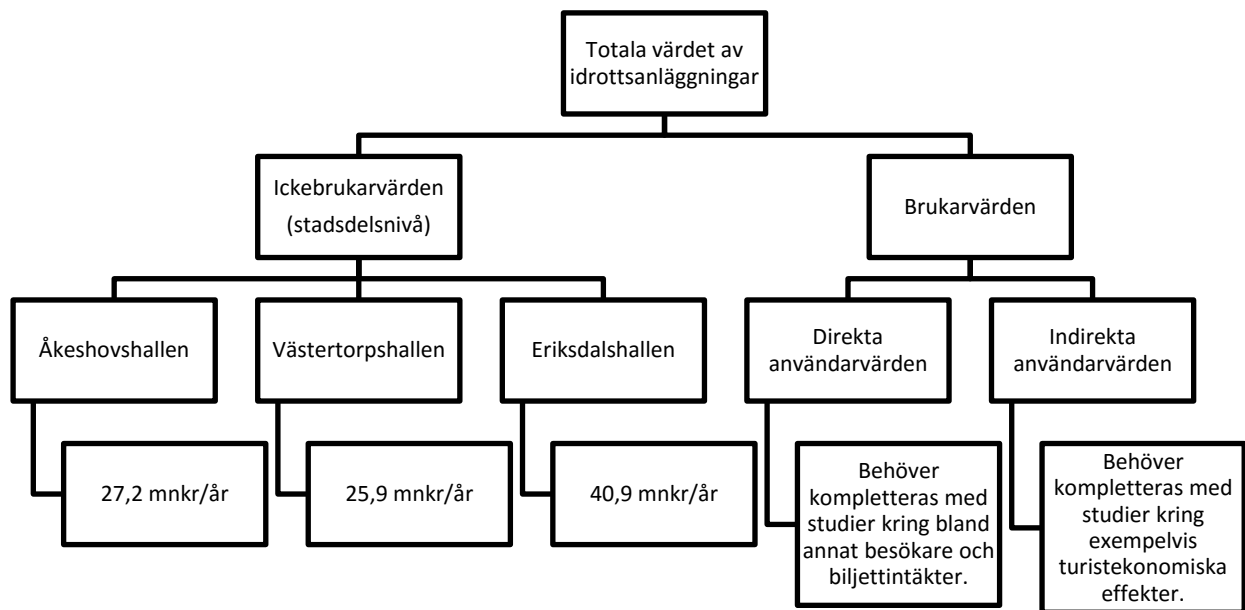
Totala värdet av idrottsanläggningar

Ickebrukarvärden (stadsdelsnivå)

Brukarvärden

Åkeshovshallen

27,2 mnkr/år

Västertorpshallen

25,9 mnkr/år

Eriksdalshallen

40,9 mnkr/år

Direkta användarvärden

Behöver kompletteras med studier kring bland annat besökare och biljettintäkter.

Indirekta användarvärden

Behöver kompletteras med studier kring exempelvis turistekonomiska effekter.